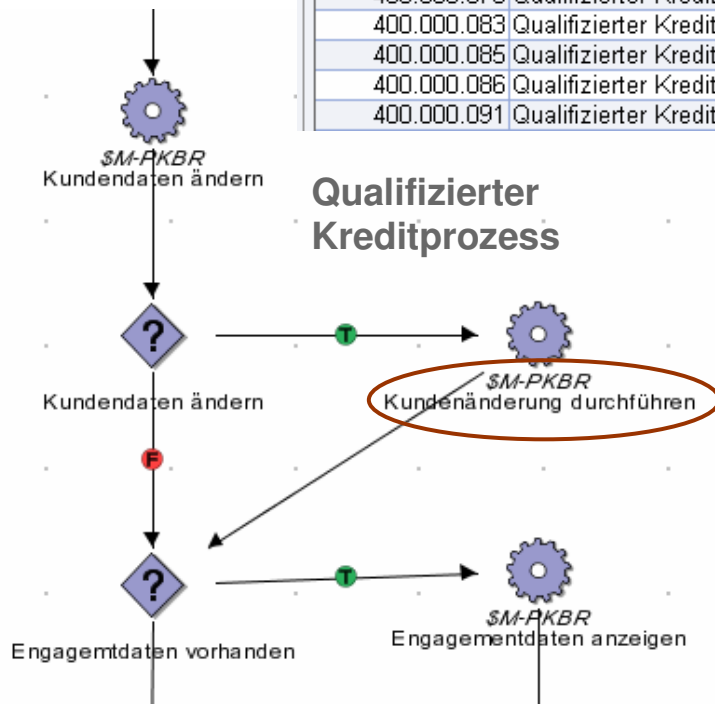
| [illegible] | Qualifizierter Kredit |
|---|---|
| 400.000.083 | Qualifizierter Kredit |
| 400.000.085 | Qualifizierter Kredit |
| 400.000.086 | Qualifizierter Kredit |
| 400.000.091 | Qualifizierter Kredit |

$M-PKBR
Kundendaten ändern

Qualifizierter Kreditprozess

?
Kundendaten ändern

T

$M-PKBR
Kundenänderung durchführen

F

?
Engagemtdaten vorhanden

T

$M-PKBR
Engagementdaten anzeigen